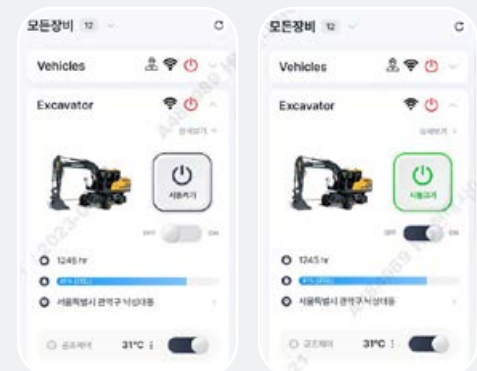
모든장비 12

Vehicles

Excavator

상세보기

시동켜기

OFF ON

1245 hr

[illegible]

서울특별시 관악구 낙성대동

공조제어 31°C

모든장비 12

Vehicles

Excavator

상세보기

시동끄기

OFF ON

1245 hr

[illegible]

서울특별시 관악구 낙성대동

공조제어 31°C